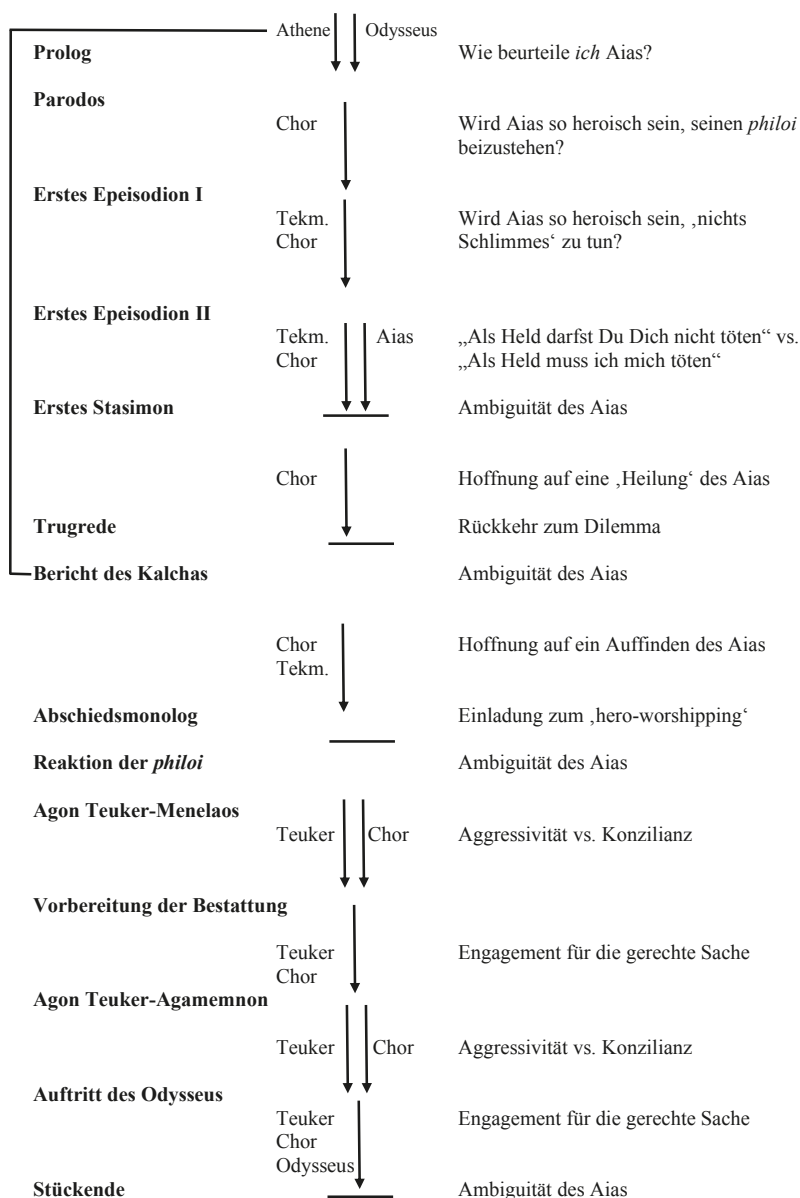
Athene Odysseus

**Prolog** Wie beurteile *ich* Aias?

**Parodos**

Chor Wird Aias so heroisch sein, seinen *philoi* beizustehen?

**Erstes Epeisodion I**

Tekm. Chor Wird Aias so heroisch sein, ‚nichts Schlimmes' zu tun?

**Erstes Epeisodion II**

Tekm. Chor Aias „Als Held darfst Du Dich nicht töten" vs. „Als Held muss ich mich töten"

**Erstes Stasimon** Ambiguität des Aias

Chor Hoffnung auf eine ‚Heilung' des Aias

**Trugrede** Rückkehr zum Dilemma

**Bericht des Kalchas** Ambiguität des Aias

Chor Tekm. Hoffnung auf ein Auffinden des Aias

**Abschiedsmonolog** Einladung zum ‚hero-worshipping'

**Reaktion der *philoi*** Ambiguität des Aias

**Agon Teuker-Menelaos**

Teuker Chor Aggressivität vs. Konzilianz

**Vorbereitung der Bestattung**

Teuker Chor Engagement für die gerechte Sache

**Agon Teuker-Agamemnon**

Teuker Chor Aggressivität vs. Konzilianz

**Auftritt des Odysseus**

Teuker Chor Odysseus Engagement für die gerechte Sache

**Stückende** Ambiguität des Aias